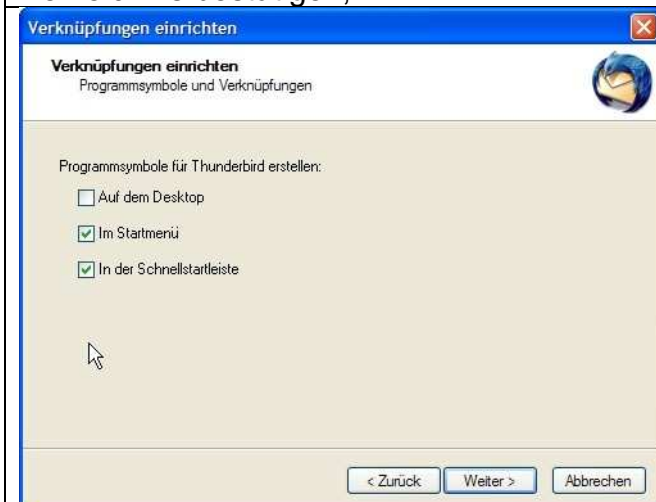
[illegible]

Verknüpfungen einrichten

Verknüpfungen einrichten
Programmsymbole und Verknüpfungen

Programmsymbole für Thunderbird erstellen:

Auf dem Desktop

Im Startmenü

In der Schnellstartleiste

< Zurück Weiter > Abbrechen